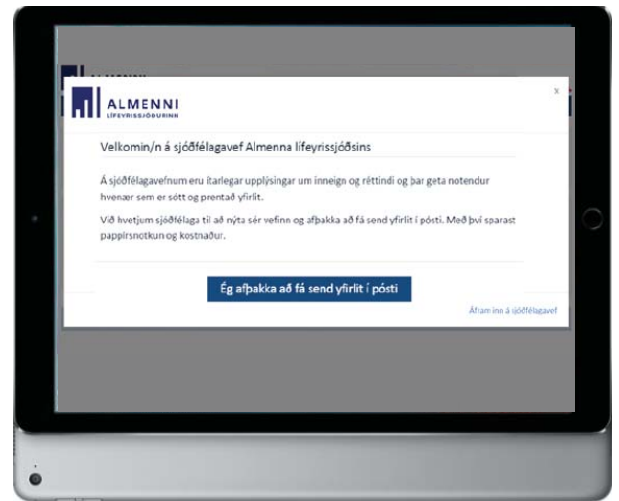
ALMENNI
LÍFEYRISSJÓÐURINN

x

Velkomin/n á sjóðfélagavef Almenna lífeyrissjóðsins

Á sjóðfélagavefnum eru ítarlegar upplýsingar um inneign og réttindi og þar geta notendur hvenær sem er sótt og prentað yfirlit.

Við hvetjum sjóðfélaga til að nýta sér vefinn og afþakka að fá send yfirlit í pósti. Með því sparast pappírsnotkun og kostnaður.

Ég afþakka að fá send yfirlit í pósti

Áfram inn á sjóðfélagavef